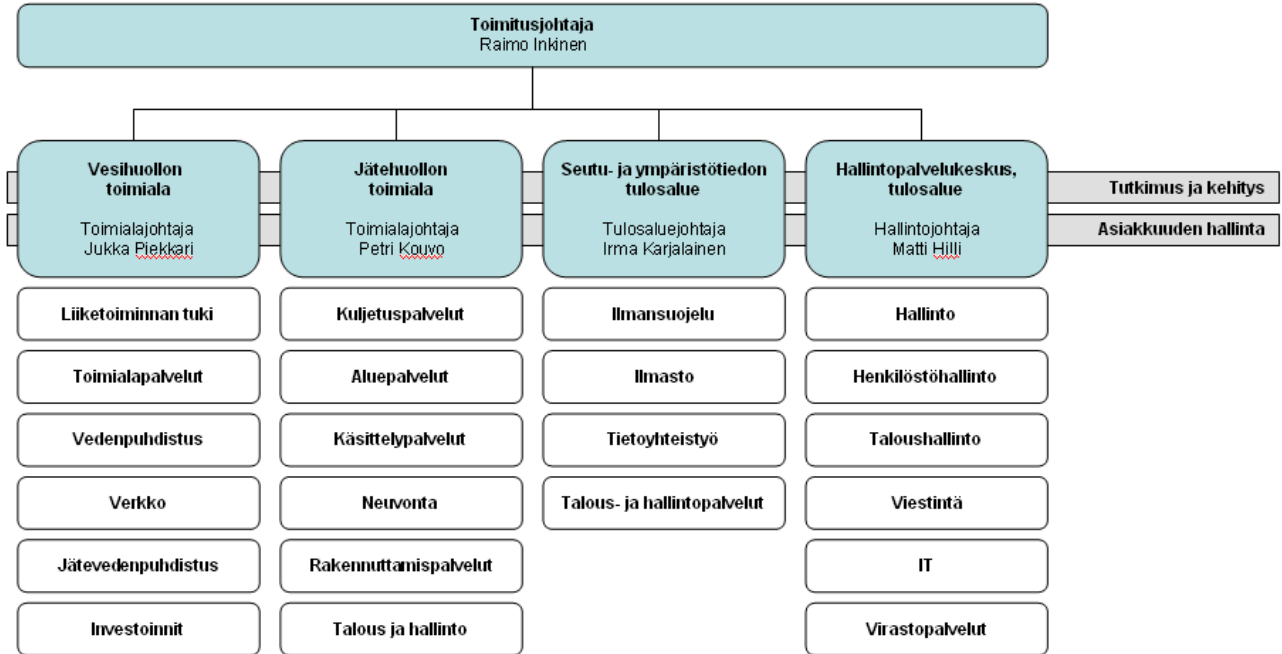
Toimitusjohtaja
Raimo Inkinen

Vesihuollon toimiala

Toimialajohtaja
Jukka Piekkari

Jätehuollon toimiala

Toimialajohtaja
Petri Kouvo

Seutu- ja ympäristötiedon tulosalue

Tulosaluejohtaja
Irma Karjalainen

Hallintopalvelukeskus, tulosalue

Hallintojohtaja
Matti Hilli

Tutkimus ja kehitys

Asiakkuuden hallinta

Liiketoiminnan tuki

Toimialapalvelut

Vedenpuhdistus

Verkko

Jätevedenpuhdistus

Investoinnit

Kuljetuspalvelut

Aluepalvelut

Käsittelypalvelut

Neuvonta

Rakennuttamispalvelut

Talous ja hallinto

Ilmansuojelu

Ilmasto

Tietoyhteistyö

Talous- ja hallintopalvelut

Hallinto

Henkilöstöhallinto

Taloushallinto

Viestintä

IT

Virastopalvelut